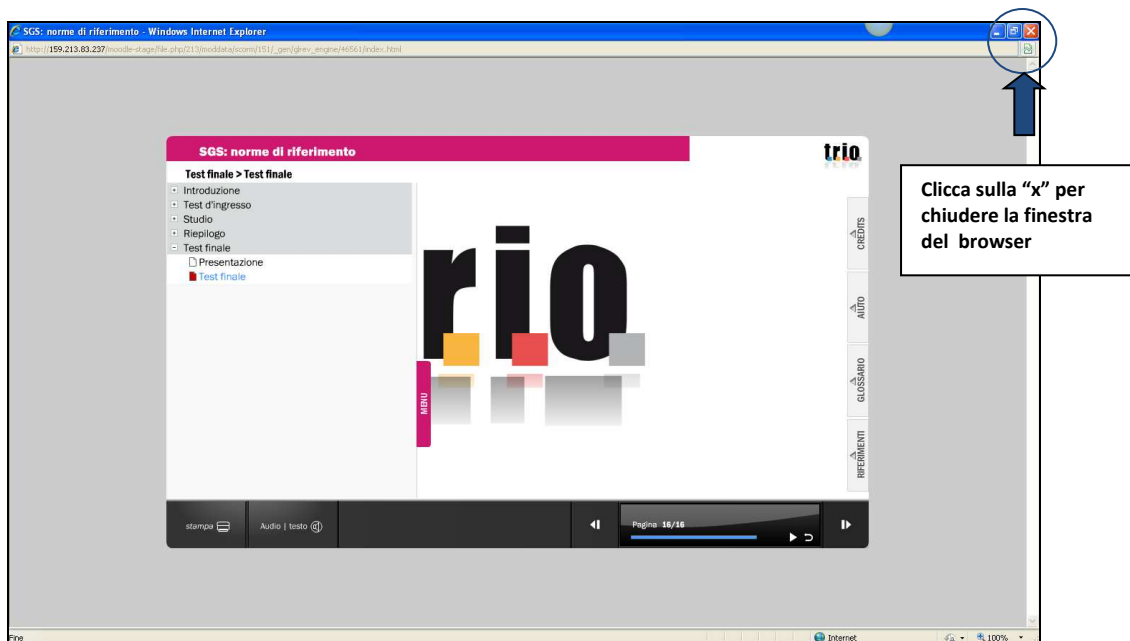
SGS: norme di riferimento - Windows Internet Explorer

http://159.213.83.237/moodle-stage/file.php/213/moddata/scorm/151/_gen/glrev_engine/46561/index.html

SGS: norme di riferimento

trio

Test finale > Test finale

Introduzione
Test d'ingresso
Studio
Riepilogo
Test finale
Presentazione
Test finale

trio

MENU

CREDITS

AIUTO

GLOSSARIO

RIFERIMENTI

stampa

Audio | testo

Pagina 16/16

Clicca sulla "x" per chiudere la finestra del browser

Fine

Internet

100%